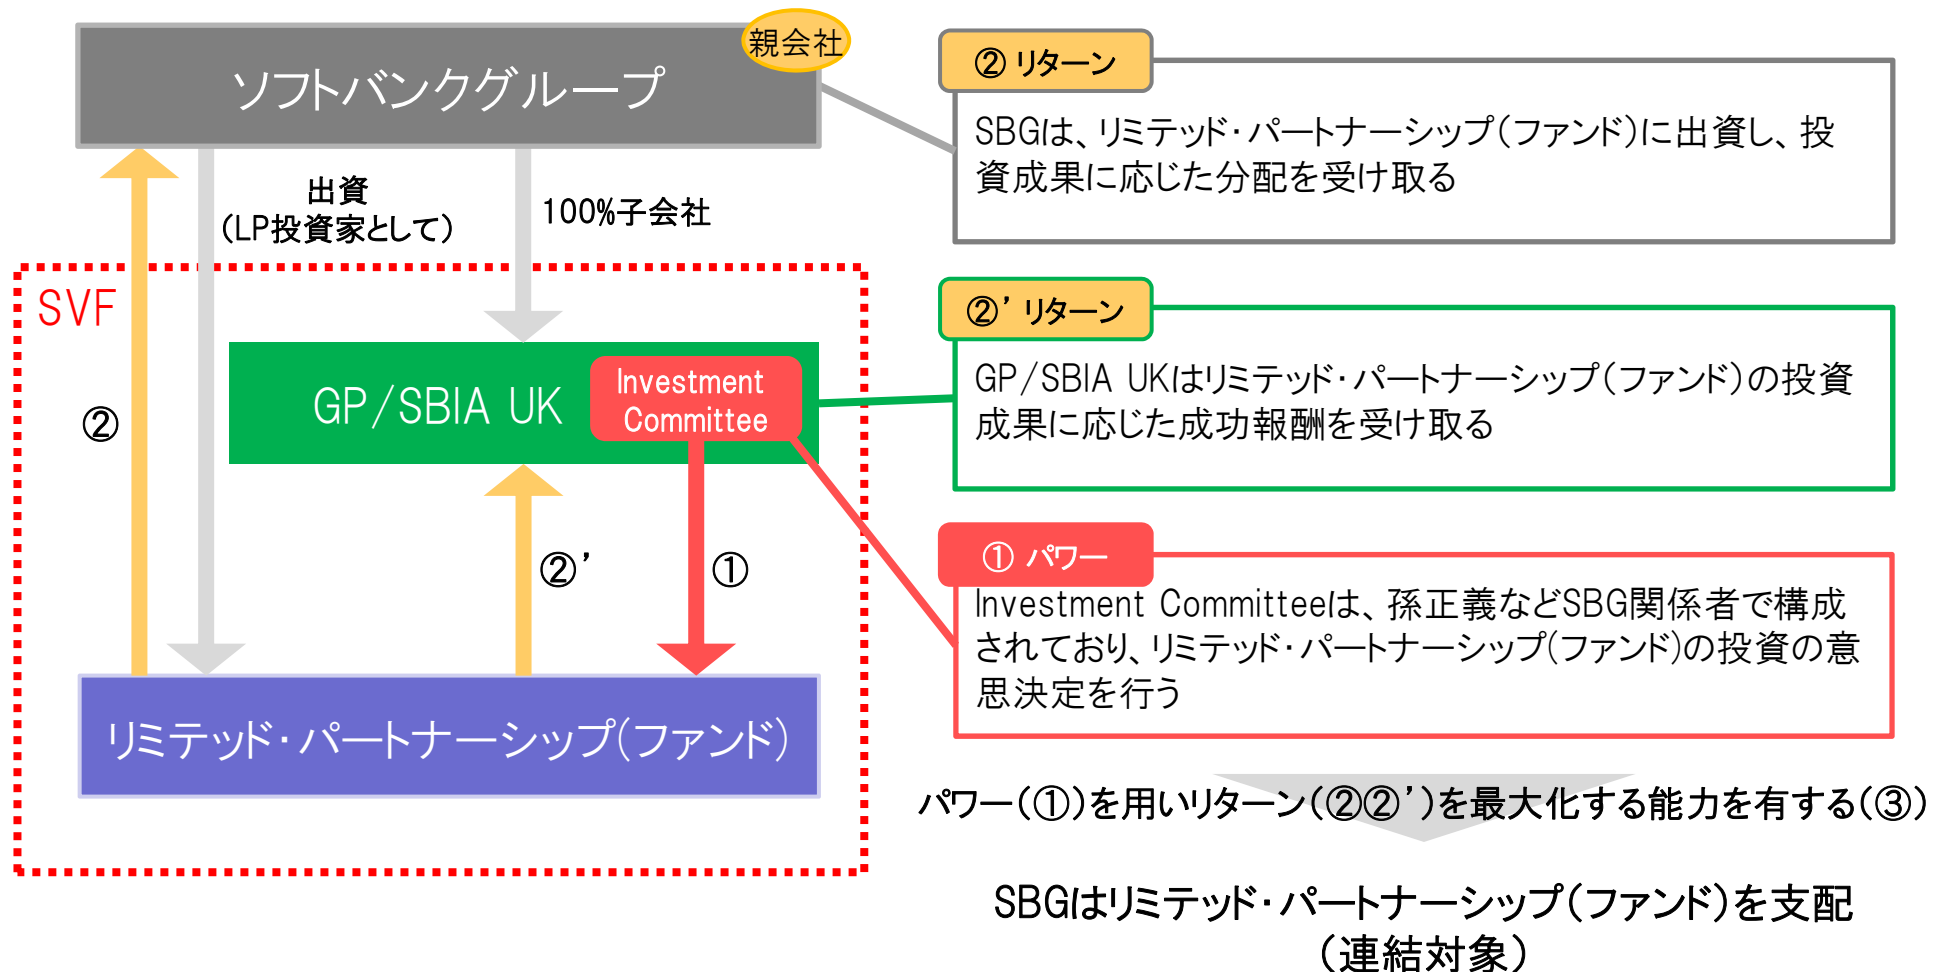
ソフトバンクグループ

親会社

出資
（LP投資家として）

100%子会社

SVF

②

GP/SBIA UK

Investment Committee

②'

①

リミテッド・パートナーシップ（ファンド）

② リターン

SBGは、リミテッド・パートナーシップ（ファンド）に出資し、投資成果に応じた分配を受け取る

②' リターン

GP/SBIA UKはリミテッド・パートナーシップ（ファンド）の投資成果に応じた成功報酬を受け取る

① パワー

Investment Committeeは、孫正義などSBG関係者で構成されており、リミテッド・パートナーシップ（ファンド）の投資の意思決定を行う

パワー（①）を用いリターン（②②'）を最大化する能力を有する（③）

SBGはリミテッド・パートナーシップ（ファンド）を支配
（連結対象）